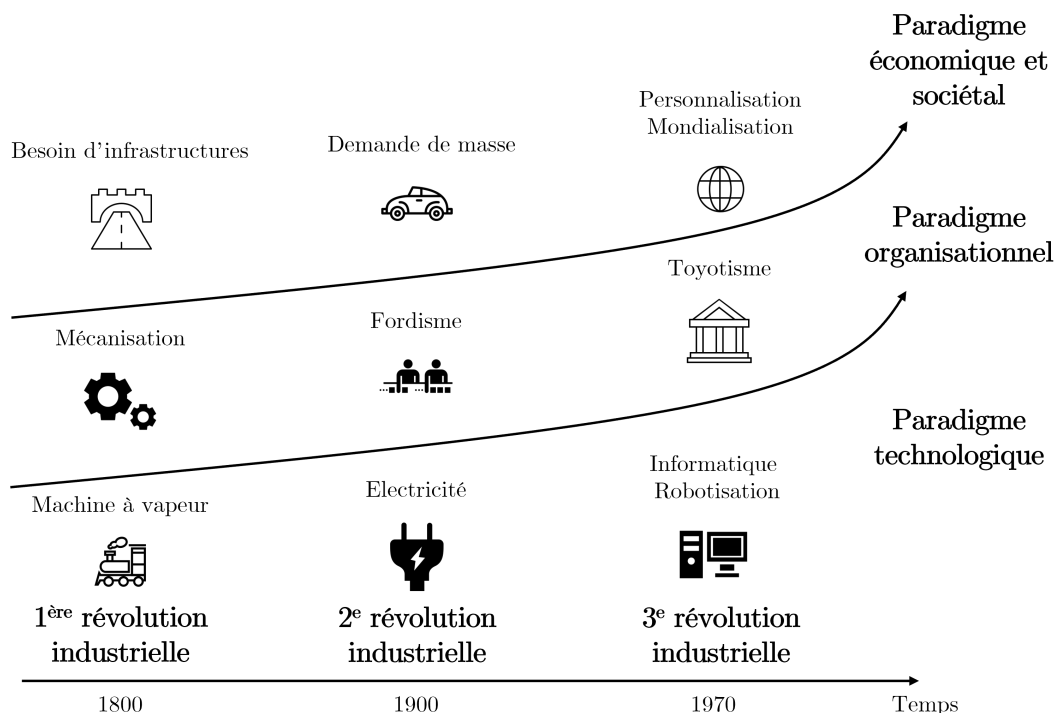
Paradigme économique et sociétal

Besoin d'infrastructures

Demande de masse

Personnalisation
Mondialisation

Paradigme organisationnel

Mécanisation

Fordisme

Toyotisme

Paradigme technologique

Machine à vapeur

Electricité

Informatique
Robotisation

1$^{\text{ère}}$ révolution industrielle

2$^{\text{e}}$ révolution industrielle

3$^{\text{e}}$ révolution industrielle

1800

1900

1970

Temps